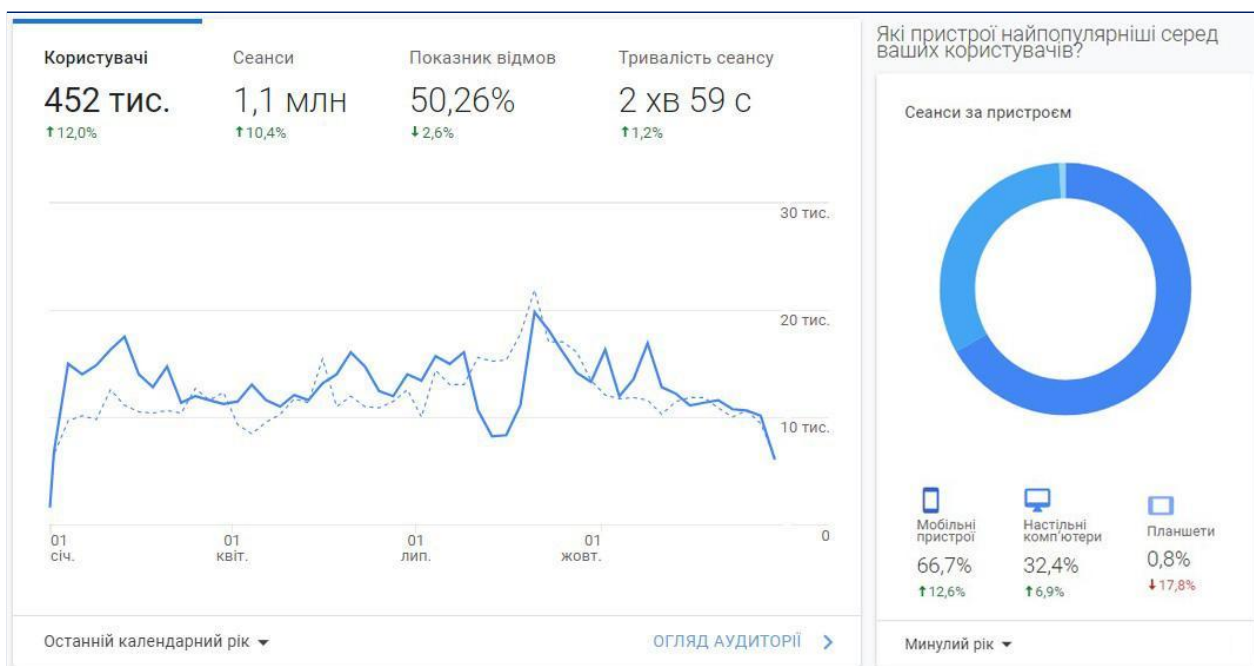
Користувачі
452 тис.
↑12,0%

Сеанси
1,1 млн
↑10,4%

Показник відмов
50,26%
↓2,6%

Тривалість сеансу
2 хв 59 с
↑1,2%

30 тис.
20 тис.
10 тис.
0

01 січ.
01 квіт.
01 лип.
01 жовт.

Останній календарний рік ▾

ОГЛЯД АУДИТОРІЇ >

Які пристрої найпопулярніші серед ваших користувачів?

Сеанси за пристроєм

Мобільні пристрої
66,7%
↑12,6%

Настільні комп'ютери
32,4%
↑6,9%

Планшети
0,8%
↓17,8%

Минулий рік ▾